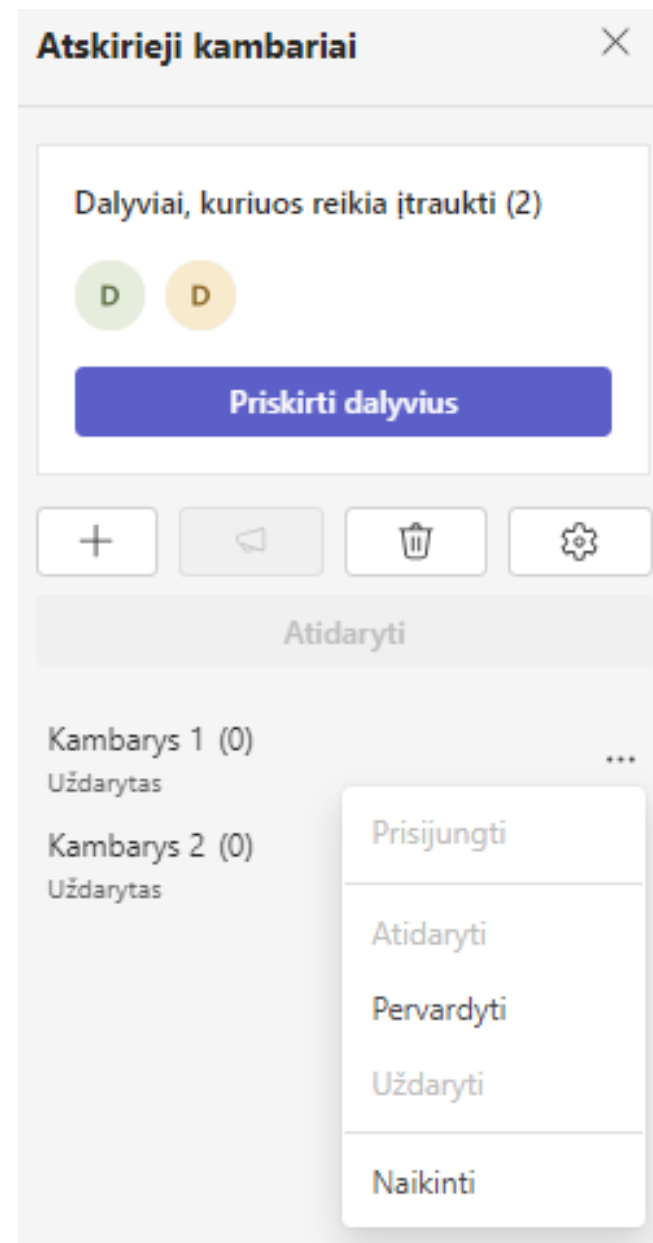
Atskirieji kambariai

Dalyviai, kuriuos reikia įtraukti (2)

D D

Priskirti dalyvius

Atidaryti

Kambarys 1 (0)
Uždarytas

Kambarys 2 (0)
Uždarytas

Prisijungti

Atidaryti

Pervardyti

Uždaryti

Naikinti